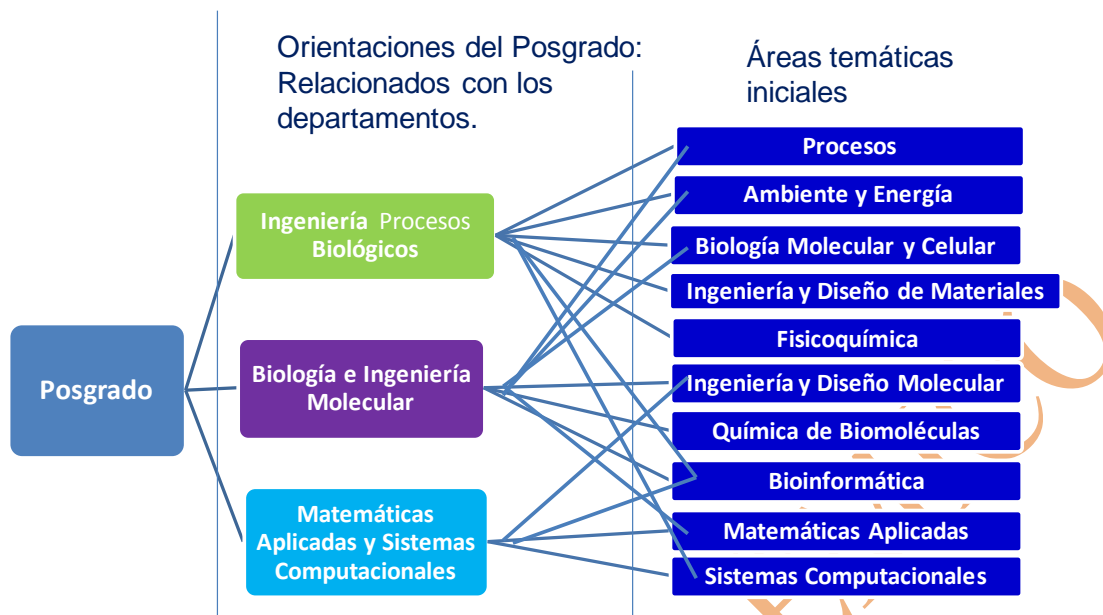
Orientaciones del Posgrado: Relacionados con los departamentos.

Áreas temáticas iniciales

Posgrado

Ingeniería Procesos Biológicos

Biología e Ingeniería Molecular

Matemáticas Aplicadas y Sistemas Computacionales

Procesos

Ambiente y Energía

Biología Molecular y Celular

Ingeniería y Diseño de Materiales

Fisicoquímica

Ingeniería y Diseño Molecular

Química de Biomoléculas

Bioinformática

Matemáticas Aplicadas

Sistemas Computacionales